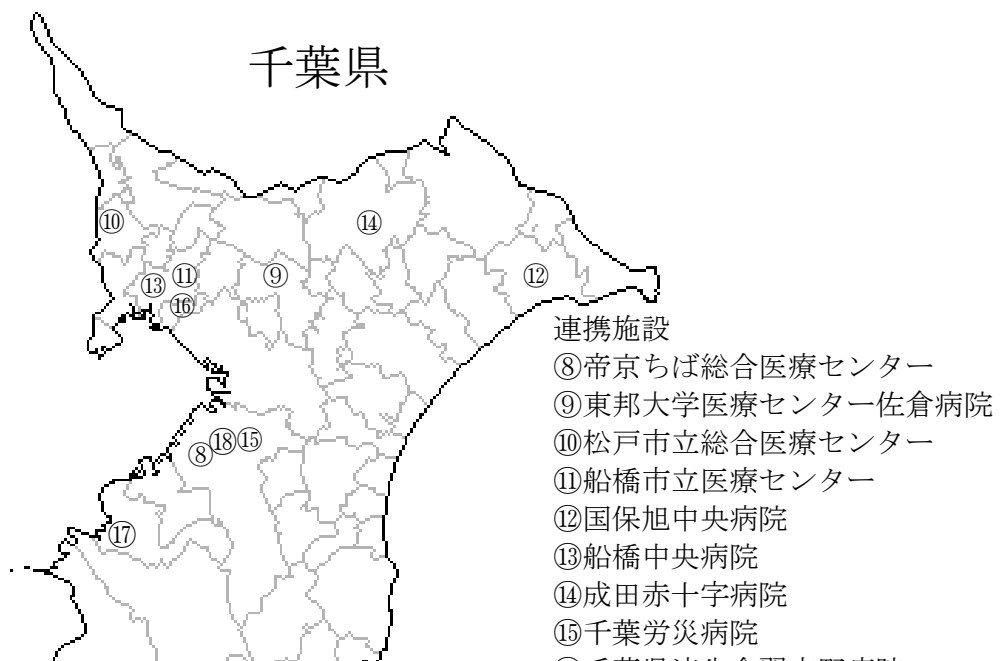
千葉県

⑩
⑭
⑬⑪
⑨
⑫
⑯
⑧⑱⑮
⑰

連携施設
⑧帝京ちば総合医療センター
⑨東邦大学医療センター佐倉病院
⑩松戸市立総合医療センター
⑪船橋市立医療センター
⑫国保旭中央病院
⑬船橋中央病院
⑭成田赤十字病院
⑮千葉労災病院
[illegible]